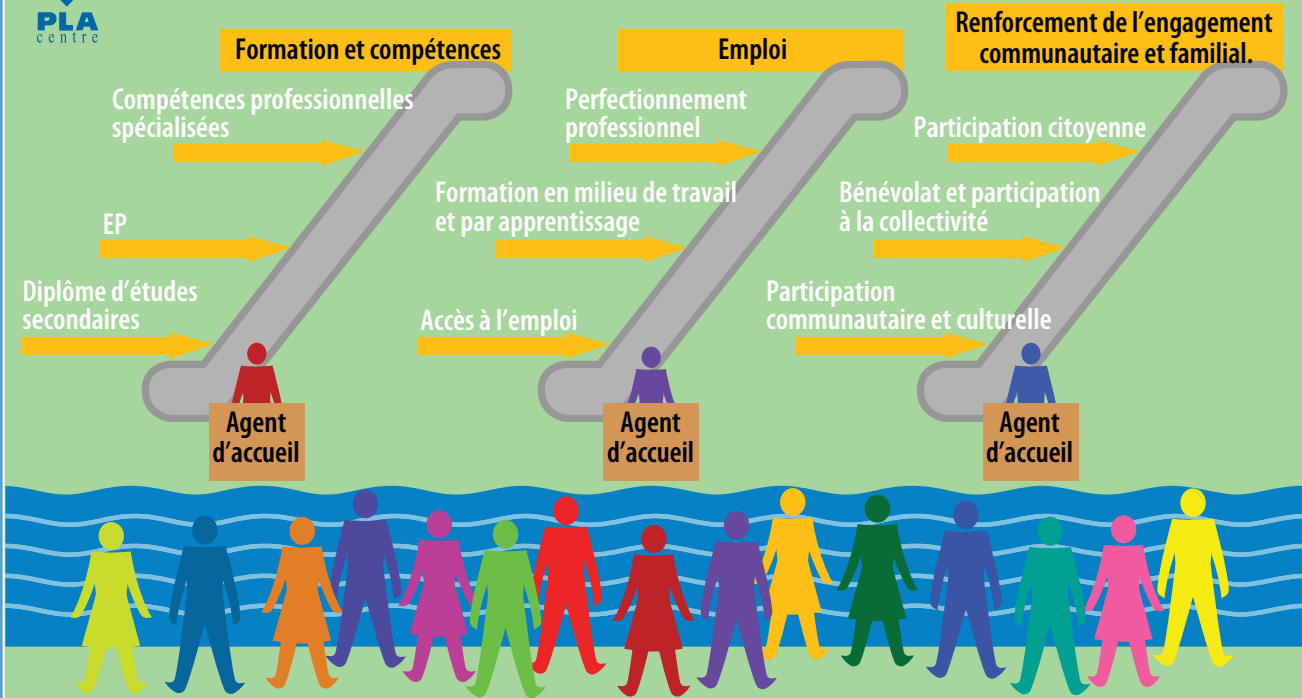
PLA centre

Formation et compétences

Compétences professionnelles spécialisées

EP

Diplôme d'études secondaires

Agent d'accueil

Emploi

Perfectionnement professionnel

Formation en milieu de travail et par apprentissage

Accès à l'emploi

Agent d'accueil

Renforcement de l'engagement communautaire et familial.

Participation citoyenne

Bénévolat et participation à la collectivité

Participation communautaire et culturelle

Agent d'accueil